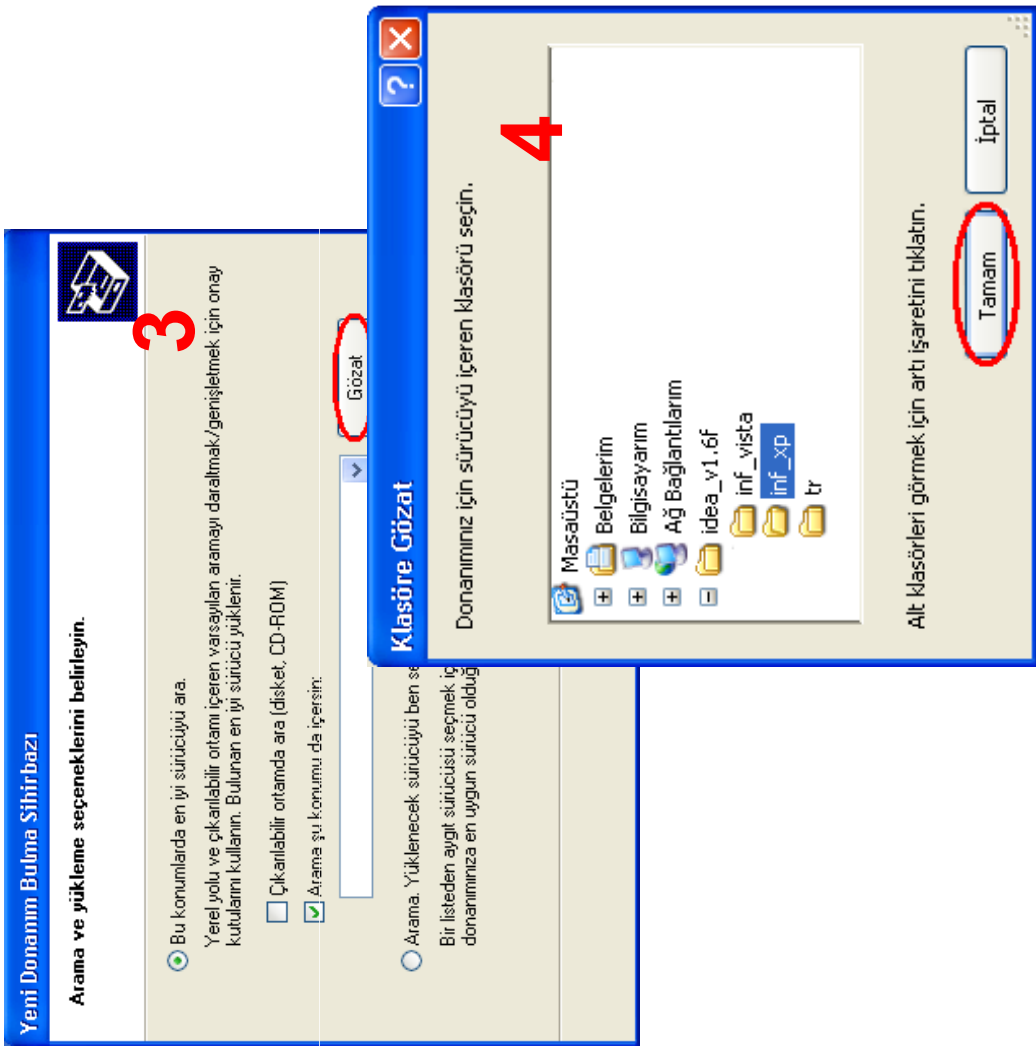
Yeni Donanım Bulma Sihirbazı

Arama ve yükleme seçeneklerini belirleyin.

Bu konumlarda en iyi sürücüyü ara.

Yerel yolu ve çıkarılabilir ortamı içeren varsayılan aramayı daraltmak/genişletmek için onay kutularını kullanın. Bulunan en iyi sürücü yüklenir.

Çıkarılabilir ortamda ara (disket, CD-ROM)

Arama şu konumu da içersin:

Gözat

3

Arama. Yüklenecek sürücüyü ben se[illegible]

Bir listeden aygıt sürücüsü seçmek iç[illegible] donanımınıza en uygun sürücü olduğ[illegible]

Klasöre Gözat

Donanımınız için sürücüyü içeren klasörü seçin.

4

Masaüstü
Belgelerim
Bilgisayarım
Ağ Bağlantılarım
idea_v1.6f
inf_vista
inf_xp
tr

Alt klasörleri görmek için artı işaretini tıklatın.

Tamam

İptal